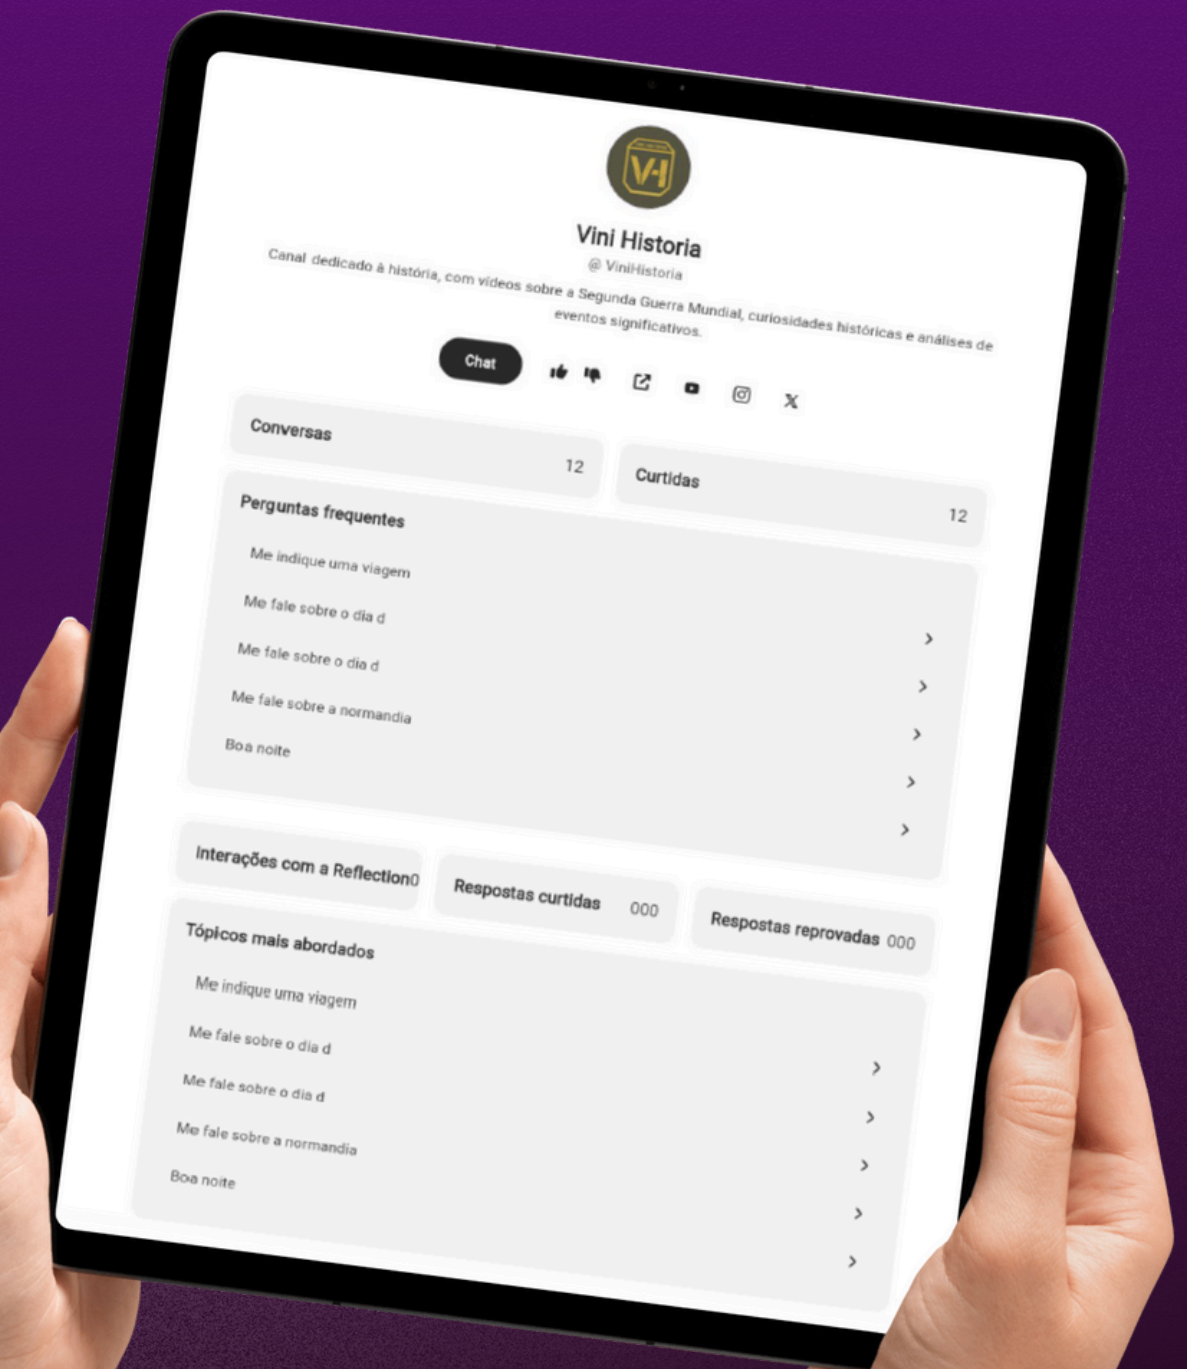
VH

Vini Historia

@ViniHistoria

Canal dedicado à história, com vídeos sobre a Segunda Guerra Mundial, curiosidades históricas e análises de eventos significativos.

Chat

Conversas
12

Curtidas
12

Perguntas frequentes

Me indique uma viagem

Me fale sobre o dia d

Me fale sobre o dia d

Me fale sobre a normandia

Boa noite

Interações com a Reflection0

Respostas curtidas 000

Respostas reprovadas 000

Tópicos mais abordados

Me indique uma viagem

Me fale sobre o dia d

Me fale sobre o dia d

Me fale sobre a normandia

Boa noite